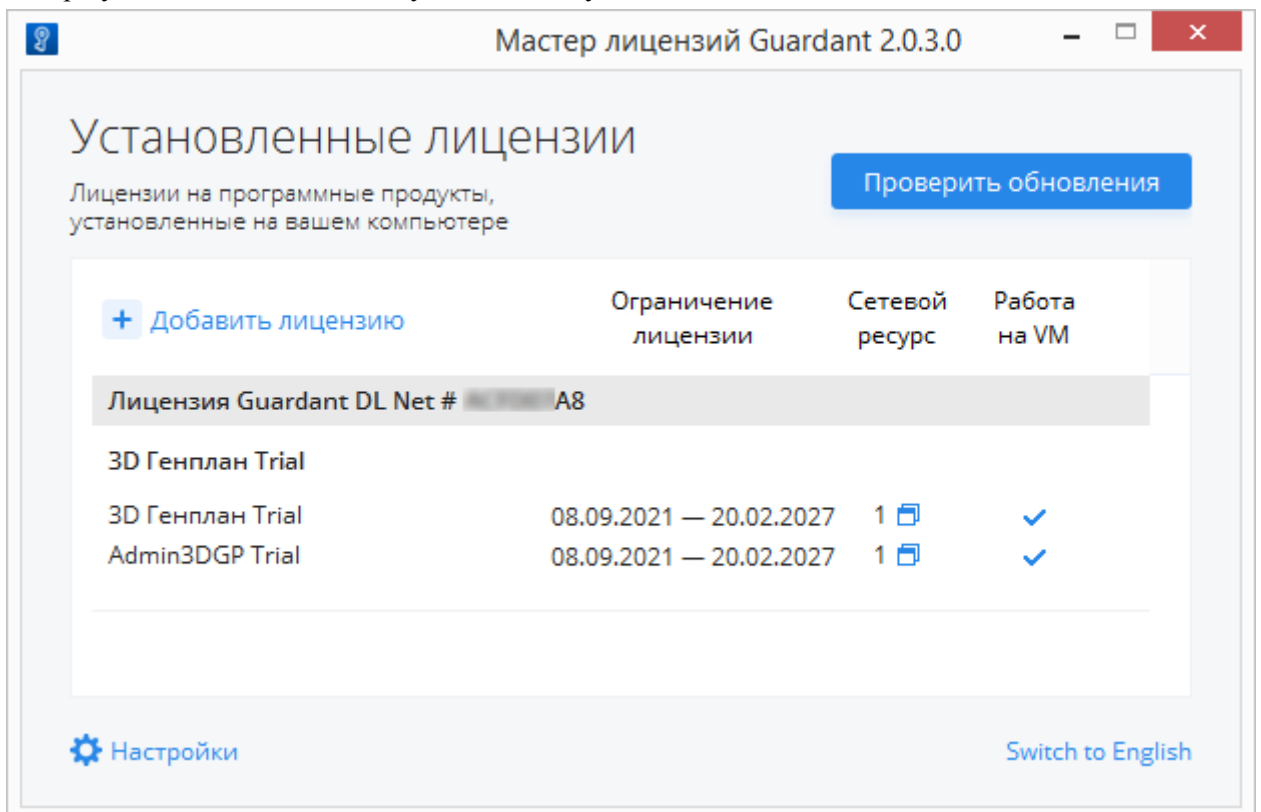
Мастер лицензий Guardant 2.0.3.0

Установленные лицензии

Лицензии на программные продукты, установленные на вашем компьютере

Проверить обновления

+ Добавить лицензию

| | Ограничение лицензии | Сетевой ресурс | Работа на VM |
|---|---|---|---|
| Лицензия Guardant DL Net # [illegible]A8 | | | |
| 3D Генплан Trial | | | |
| 3D Генплан Trial | 08.09.2021 — 20.02.2027 | 1 | ✓ |
| Admin3DGP Trial | 08.09.2021 — 20.02.2027 | 1 | ✓ |

Настройки

Switch to English